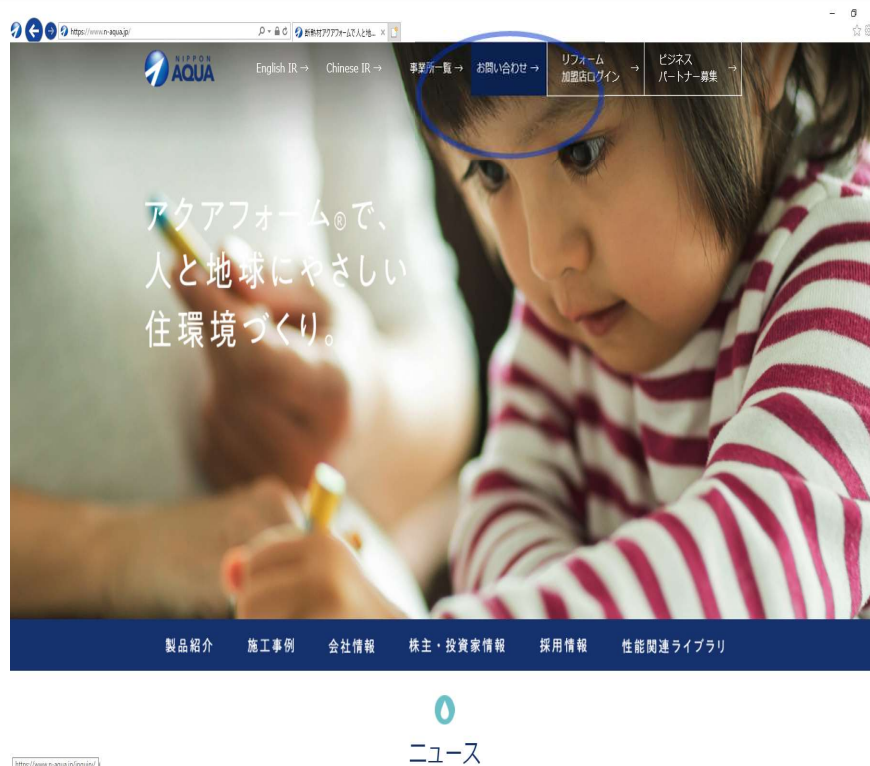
https://www.n-aqua.jp/
断熱材アクアフォームで人と地... ×

NIPPON AQUA

English IR → Chinese IR → 事業所一覧 → お問い合わせ → リフォーム 加盟店ログイン → ビジネス パートナー募集 →

アクアフォーム®で、
人と地球にやさしい
住環境づくり。

製品紹介 施工事例 会社情報 株主・投資家情報 採用情報 性能関連ライブラリ

ニュース

https://www.n-aqua.jp/inquiry/